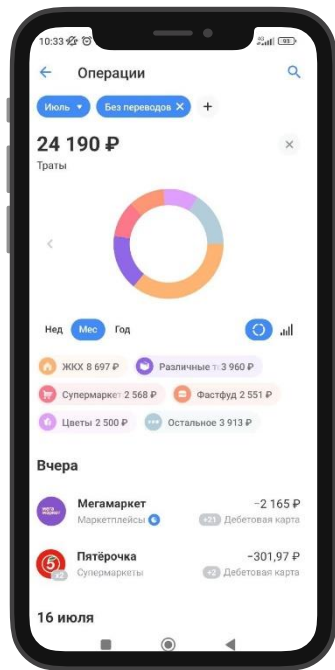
10:33
Операции
Июль
Без переводов
+
24 190 ₽
Траты
Нед
Мес
Год
ЖКХ 8 697 ₽
Различные т 3 960 ₽
Супермаркет 2 568 ₽
Фастфуд 2 551 ₽
Цветы 2 500 ₽
Остальное 3 913 ₽
Вчера
Мегамаркет
Маркетплейсы
−2 165 ₽
+21 Дебетовая карта
Пятёрочка
Супермаркеты
−301,97 ₽
+2 Дебетовая карта
16 июля